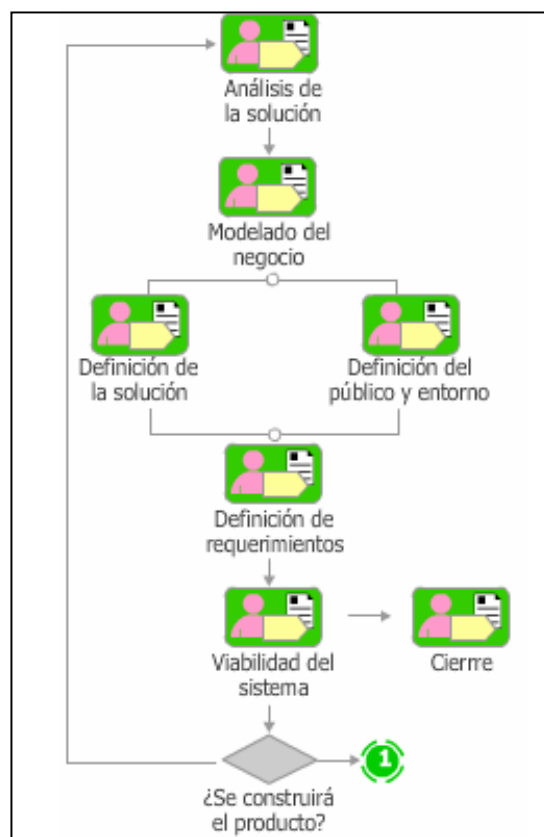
Análisis de la solución

Modelado del negocio

Definición de la solución

Definición del público y entorno

Definición de requerimientos

Viabilidad del sistema

Cierrre

¿Se construirá el producto?

1